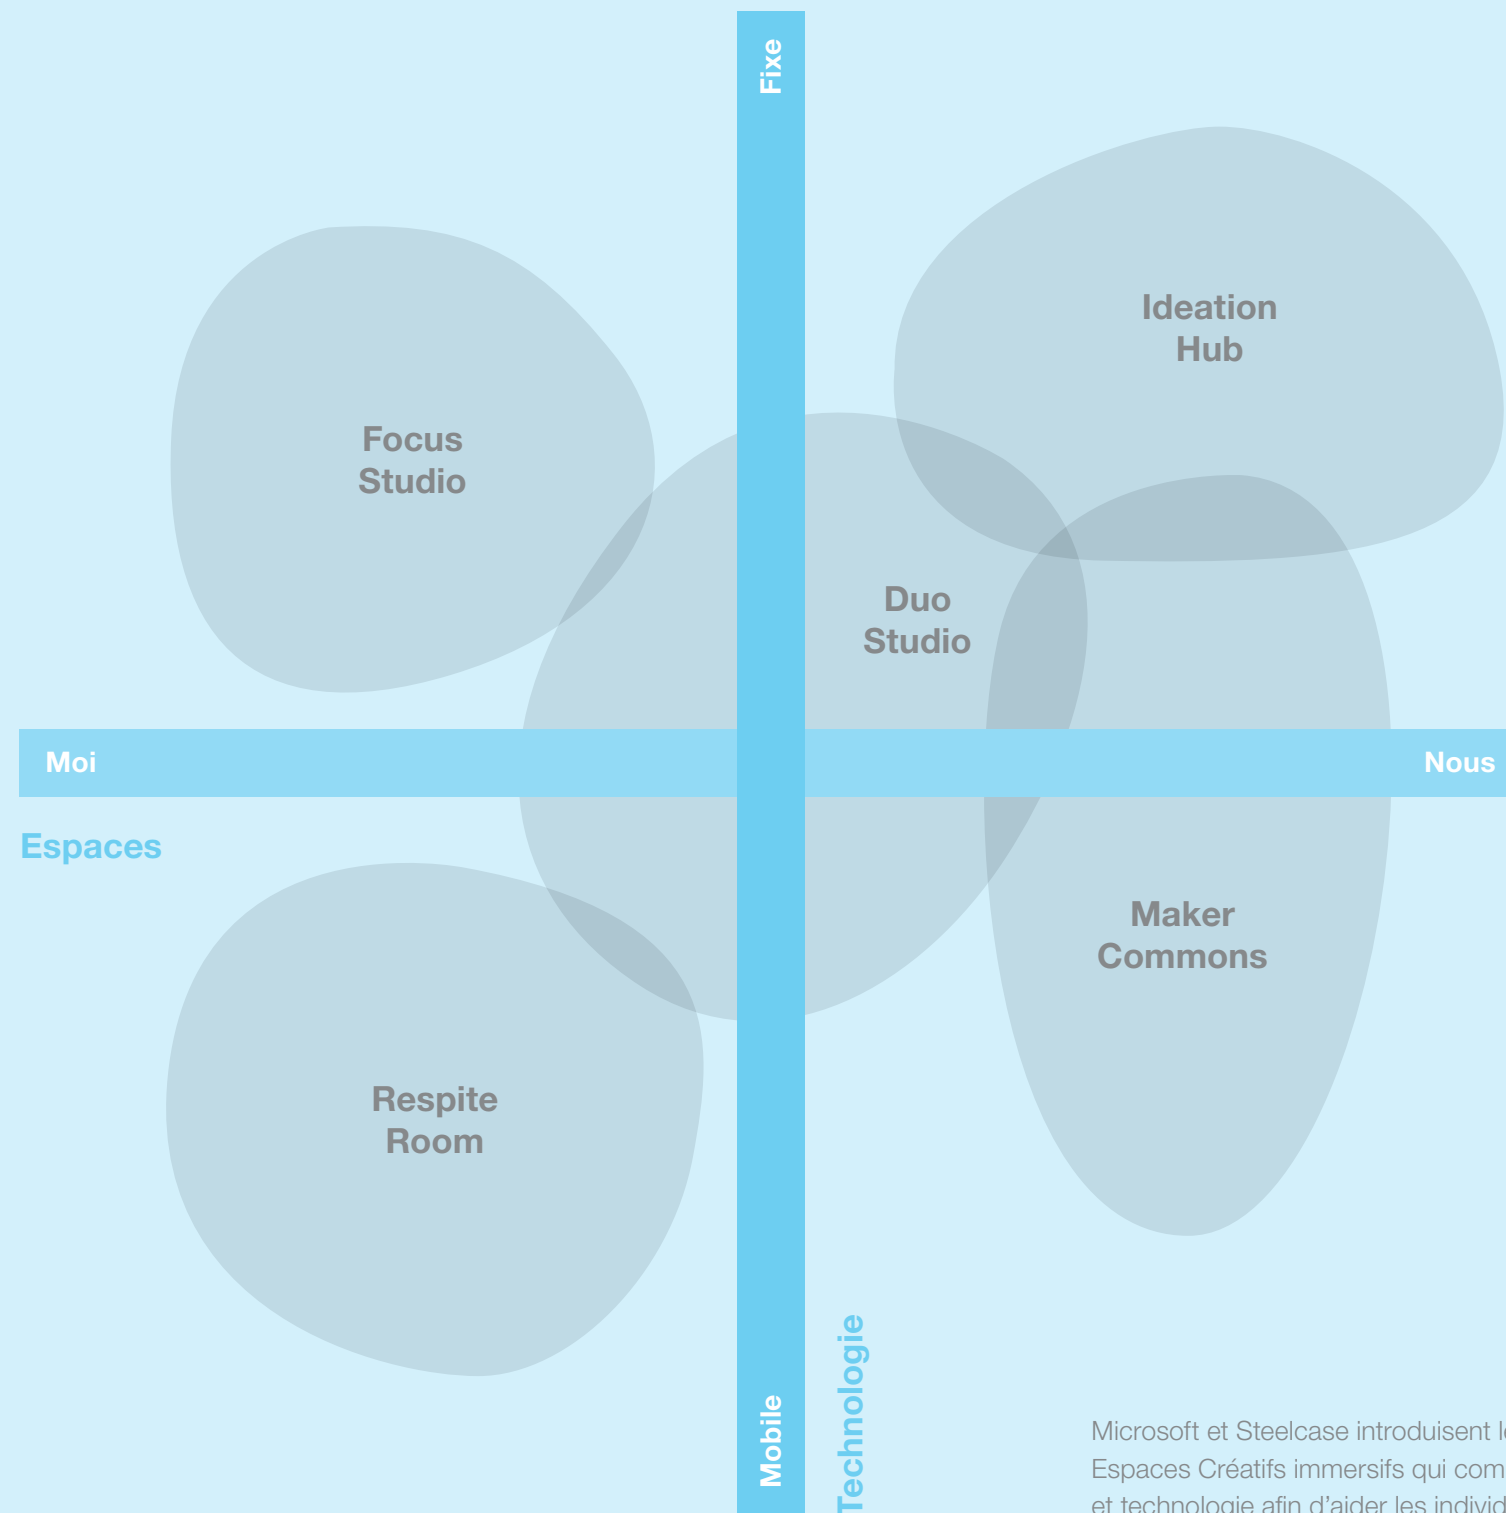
Fixe

Ideation Hub

Focus Studio

Duo Studio

Moi

Nous

Espaces

Maker Commons

Respite Room

Mobile

Technologie

Microsoft et Steelcase introduisent l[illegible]
Espaces Créatifs immersifs qui com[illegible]
et technologie afin d'aider les individ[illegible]